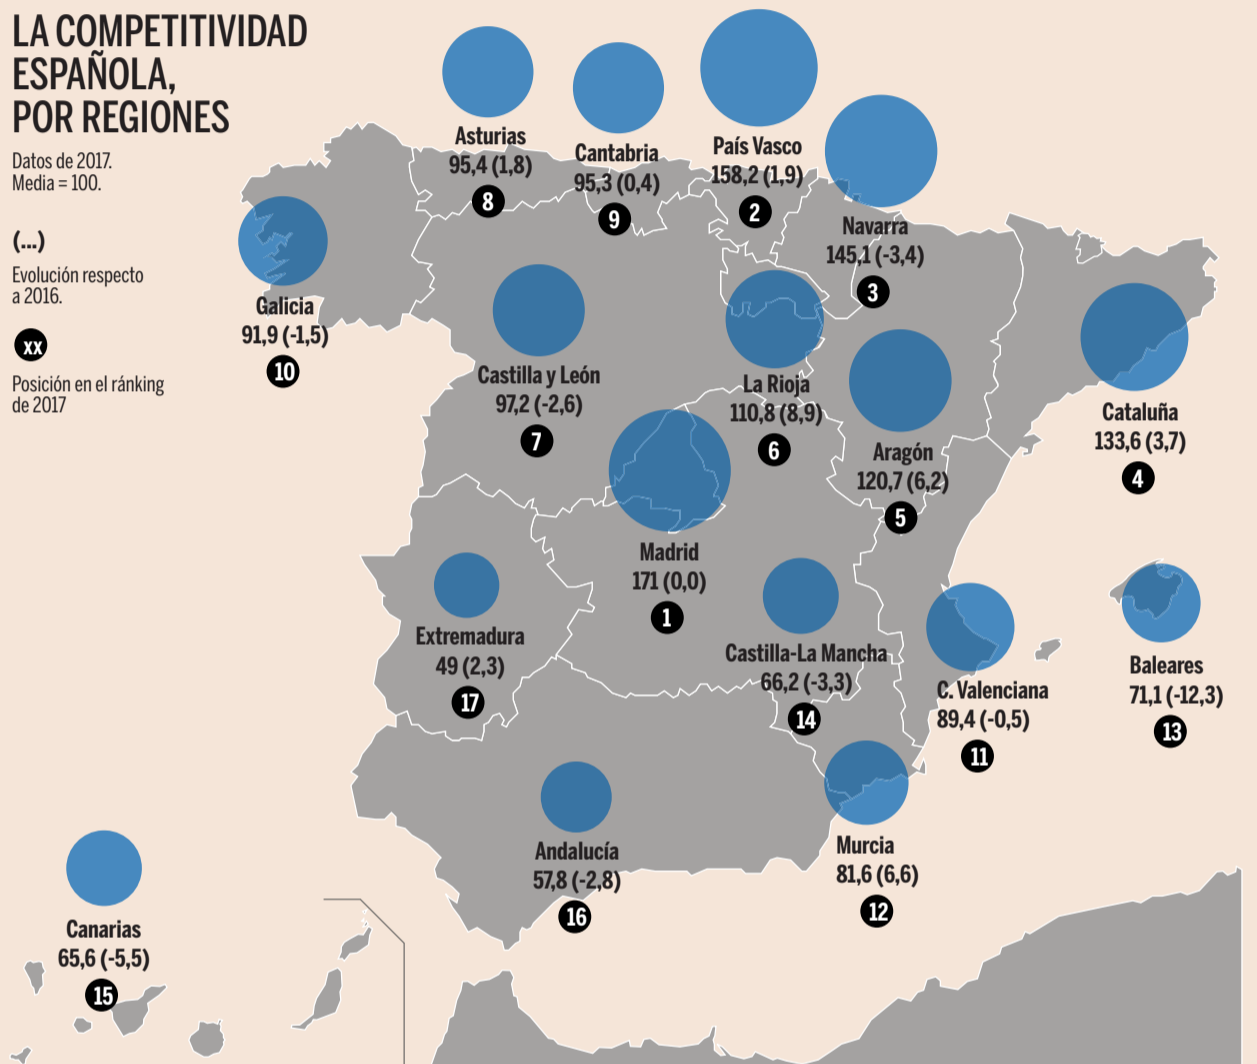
LA COMPETITIVIDAD ESPAÑOLA, POR REGIONES

Datos de 2017. Media = 100.

(...)
Evolución respecto a 2016.

xx
Posición en el ránking de 2017

Asturias
95,4 (1,8)
8

Cantabria
95,3 (0,4)
9

País Vasco
158,2 (1,9)
2

Navarra
145,1 (-3,4)
3

Galicia
91,9 (-1,5)
10

Castilla y León
97,2 (-2,6)
7

La Rioja
110,8 (8,9)
6

Aragón
120,7 (6,2)
5

Cataluña
133,6 (3,7)
4

Madrid
171 (0,0)
1

Extremadura
49 (2,3)
17

Castilla-La Mancha
66,2 (-3,3)
14

C. Valenciana
89,4 (-0,5)
11

Baleares
71,1 (-12,3)
13

Murcia
81,6 (6,6)
12

Andalucía
57,8 (-2,8)
16

Canarias
65,6 (-5,5)
15